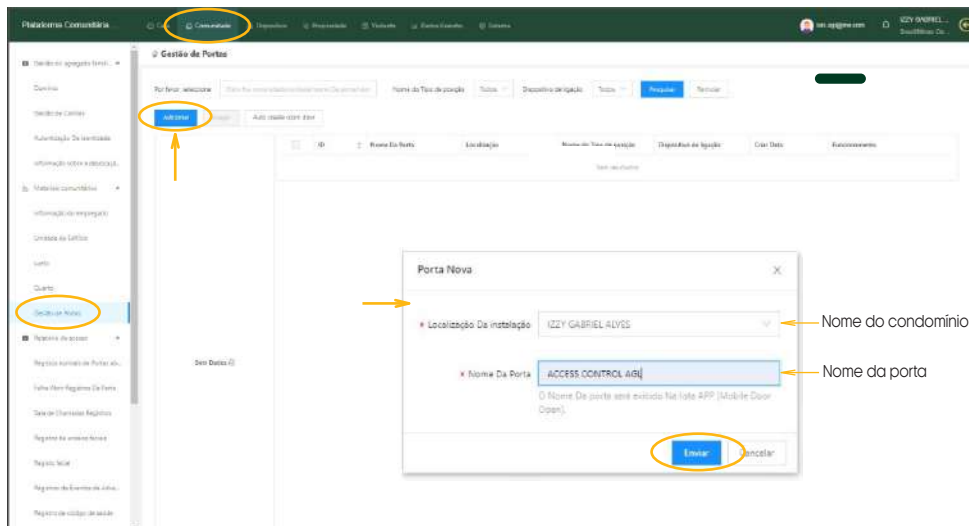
Plataforma Comunitária
Comunidade Dispositivo Propriedade Visitante Dados Estatís Sistema
IZZY GABRIEL...
Gestão de Portas
Por favor, selecione
Nome do Tipo de posição Todos
Dispositivo de ligação Todos
Pesquisar Reiniciar
Adicionar
Auto criado com dsw
ID Nome Da Porta Localização Nome do Tipo de posição Dispositivo de ligação Criar Data Funcionamento
Sem dados
Sem Dados
Gestão de agregado familiar
Domínio
Gestão de Contas
Autenticação De Identidade
Informação sobre a associação
Materiais comunitários
Informação do empregado
Unidade do Edifício
Lado
Quarto
Gestão de Portas
Registro de acesso
Registro normal de Portas ab...
Falha Abrir Registro De Porta
Tela de Chamadas Registros
Registro de senha feita
Registo facial
Registro de Eventos de Alta...
Registro de código de acesso
Porta Nova
× 
* Localização Da instalação IZZY GABRIEL ALVES
Nome do condomínio
* Nome Da Porta ACCESS CONTROL AGL
Nome da porta
O Nome Da porta será exibido Na lista APP (Mobile Door Open).
Enviar Cancelar